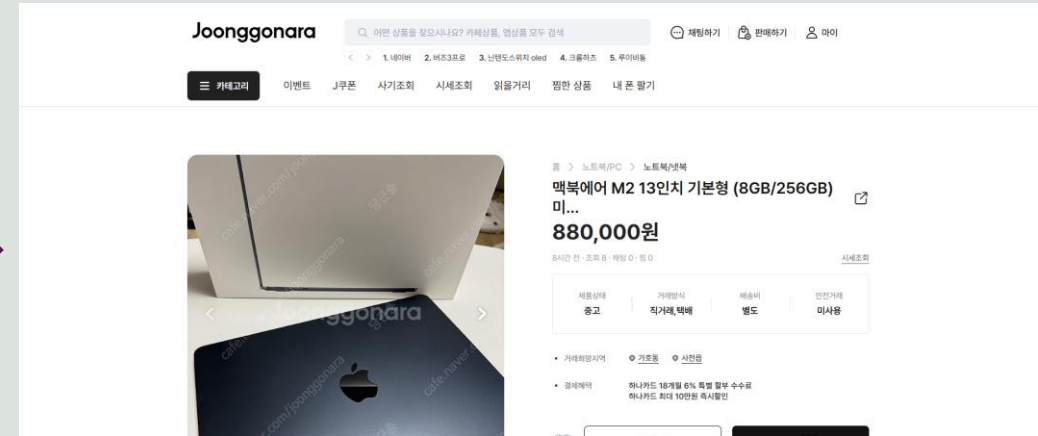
Joonggonara

어떤 상품을 찾으시나요? 카페상품, 앱상품 모두 검색

채팅하기 | 판매하기 | 마이

1. 네이버 2. 버즈3프로 3. 닌텐도스위치 oled 4. 크롭히츠 5. 루이비통

카테고리 이벤트 J쿠폰 사기조회 시세조회 읽을거리 찜한 상품 내 폰 팔기

joonggonara

홈 > 노트북/PC > 노트북/넷북

맥북에어 M2 13인치 기본형 (8GB/256GB) 미...

880,000원

8시간 전 · 조회 8 · 채팅 0 · 찜 0

시세조회

| 제품상태 | 거래방식 | 배송비 | 안전거래 |
|---|---|---|---|
| 중고 | 직거래,택배 | 별도 | 미사용 |

• 거래희망지역 가호동 사천읍

• 결제혜택 하나카드 18개월 6% 특별 할부 수수료
하나카드 최대 10만원 즉시할인